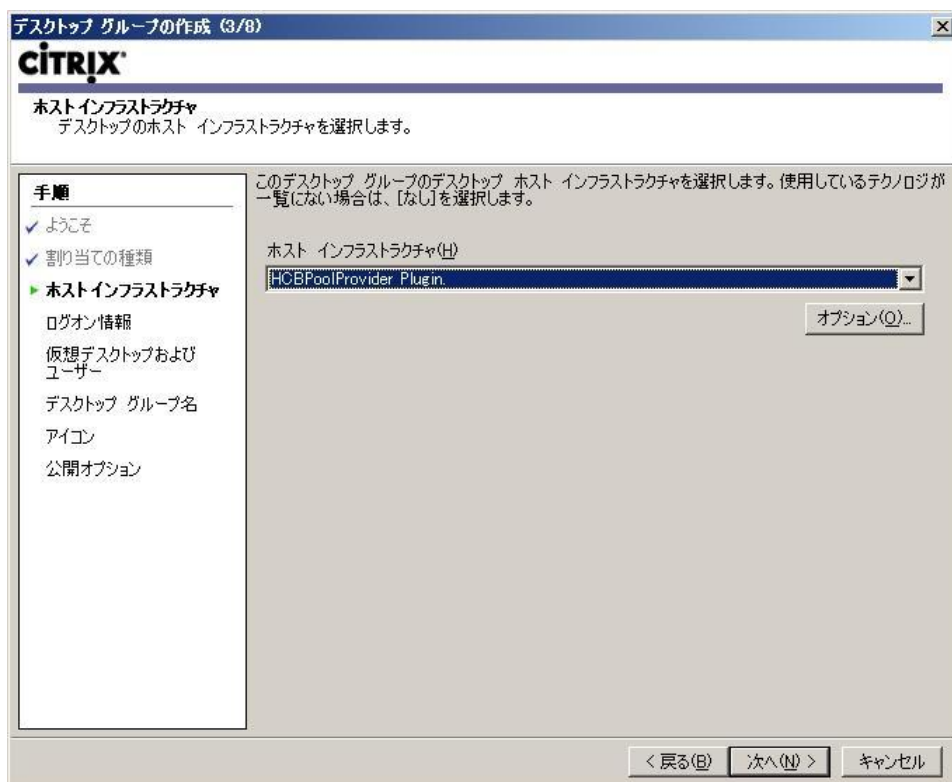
デスクトップ グループの作成 (3/8)

CITRIX

ホスト インフラストラクチャ
デスクトップのホスト インフラストラクチャを選択します。

手順
✓ ようこそ
✓ 割り当ての種類
▸ ホスト インフラストラクチャ
ログオン情報
仮想デスクトップおよびユーザー
デスクトップ グループ名
アイコン
公開オプション

このデスクトップ グループのデスクトップ ホスト インフラストラクチャを選択します。使用しているテクノロジが一覧にない場合は、[なし]を選択します。

ホスト インフラストラクチャ(H)
HCBPoolProvider Plugin.

オプション(O)...

< 戻る(B)
次へ(N) >
キャンセル